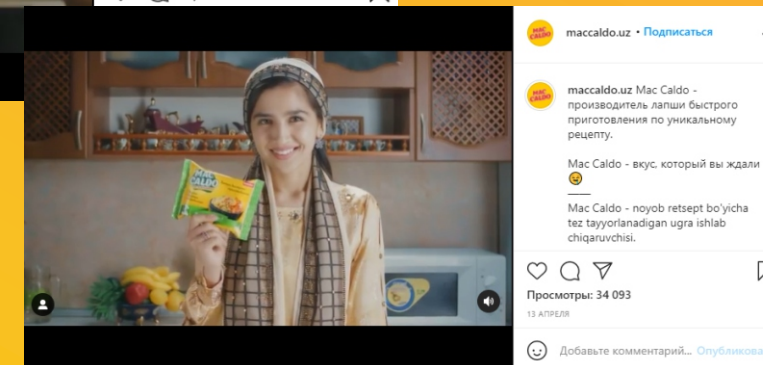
maccaldo.uz • Подписаться

maccaldo.uz Mac Caldo - производитель лапши быстрого приготовления по уникальному рецепту.

Mac Caldo - вкус, который вы ждали 😉
___
Mac Caldo - noyob retsept bo'yicha tez tayyorlanadigan ugra ishlab chiqaruvchisi.

Просмотры: 34 093

13 АПРЕЛЯ

Добавьте комментарий... Опубликова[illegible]